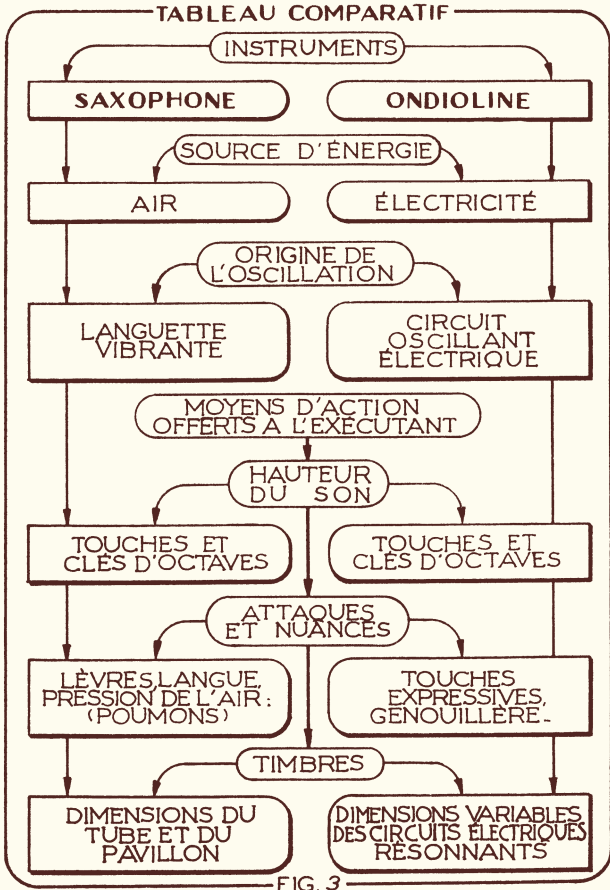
TABLEAU COMPARATIF

INSTRUMENTS

SAXOPHONE

ONDIOLINE

SOURCE D'ÉNERGIE

AIR

ÉLECTRICITÉ

ORIGINE DE L'OSCILLATION

LANGUETTE VIBRANTE

CIRCUIT OSCILLANT ÉLECTRIQUE

MOYENS D'ACTION OFFERTS A L'EXÉCUTANT

HAUTEUR DU SON

TOUCHES ET CLÉS D'OCTAVES

TOUCHES ET CLÉS D'OCTAVES

ATTAQUES ET NUANCES

LÈVRES,LANGUE, PRESSION DE L'AIR: (POUMONS)

TOUCHES EXPRESSIVES, GENOUILLÈRE.

TIMBRES

DIMENSIONS DU TUBE ET DU PAVILLON

DIMENSIONS VARIABLES DES CIRCUITS ÉLECTRIQUES RÉSONNANTS

FIG. 3